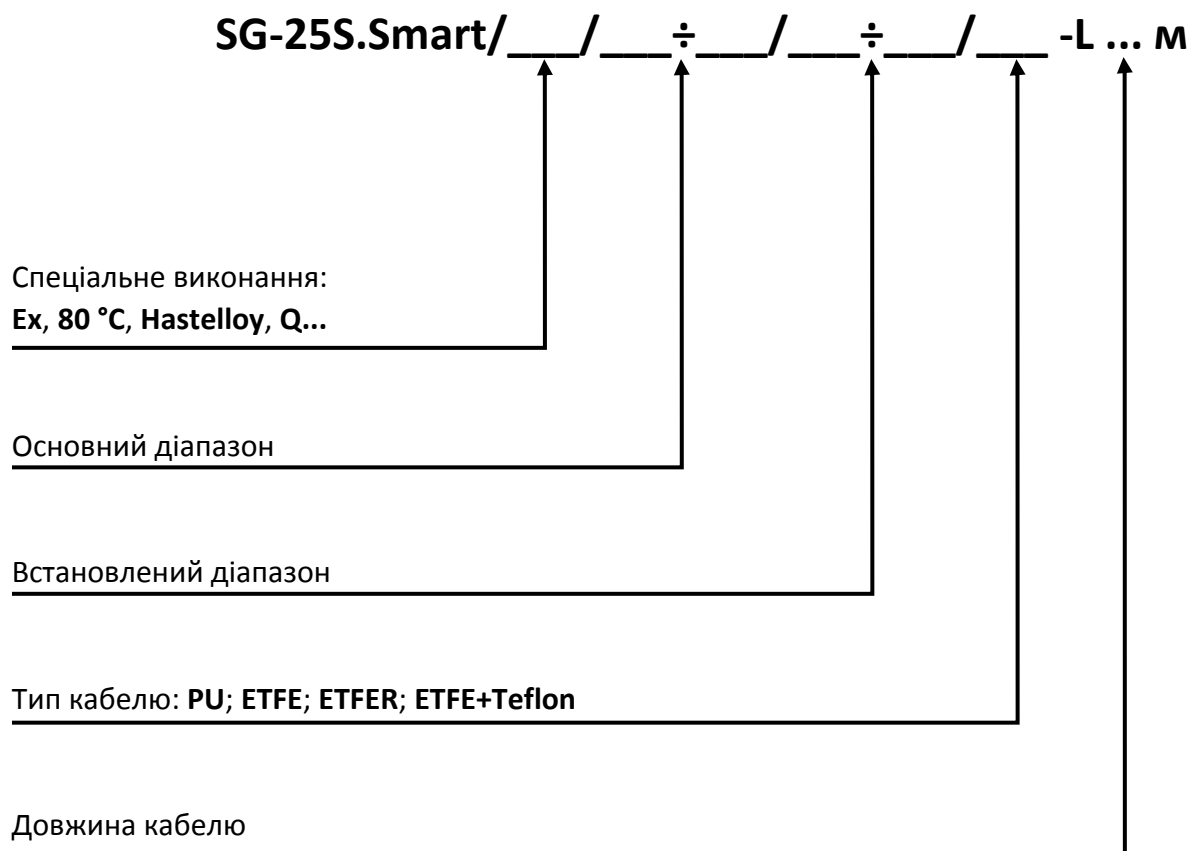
SG-25S.Smart/___/___÷___/___÷___/___ -L ... м

Спеціальне виконання:
**Ex**, **80 °C**, **Hastelloy**, **Q...**

Основний діапазон

Встановлений діапазон

Тип кабелю: **PU**; **ETFE**; **ETFER**; **ETFE+Teflon**

Довжина кабелю